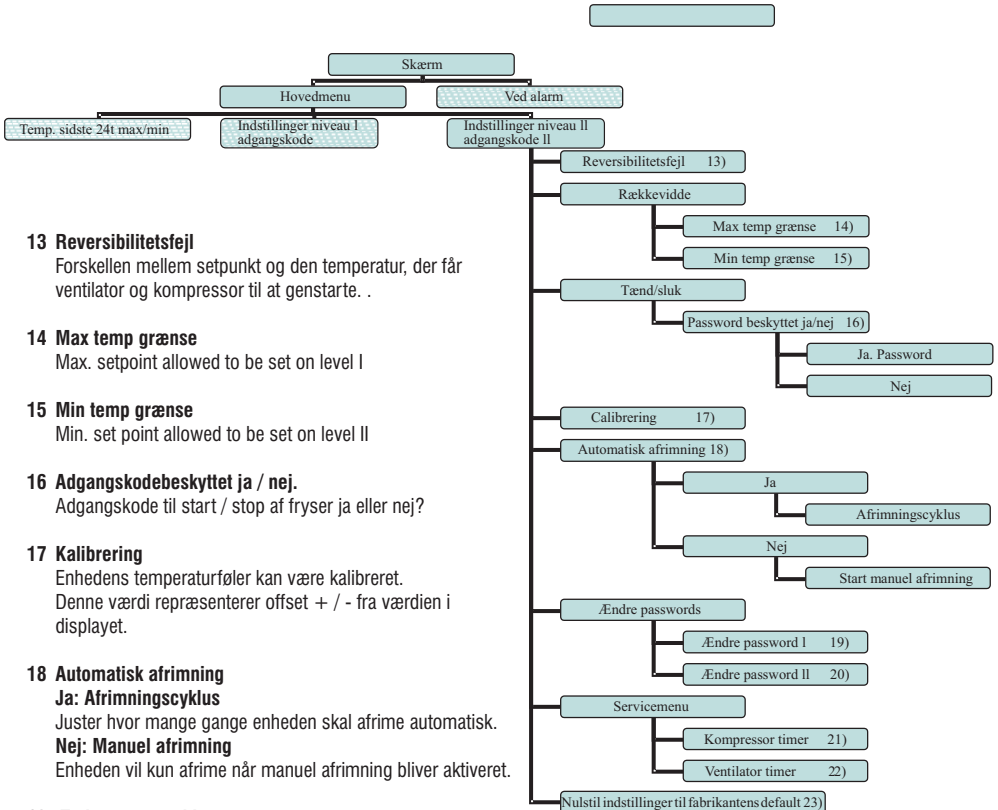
Skærm

Hovedmenu

Ved alarm

Temp. sidste 24t max/min

Indstillinger niveau l adgangskode

Indstillinger niveau ll adgangskode ll

Reversibilitetsfejl 13)

Rækkevidde

Max temp grænse 14)

Min temp grænse 15)

Tænd/sluk

Password beskyttet ja/nej 16)

Ja. Password

Nej

Calibrering 17)

Automatisk afrimning 18)

Ja

Afrimningscyklus

Nej

Start manuel afrimning

Ændre passwords

Ændre password l 19)

Ændre password ll 20)

Servicemenu

Kompressor timer 21)

Ventilator timer 22)

Nulstil indstillinger til fabrikantens default 23)

**13 Reversibilitetsfejl**
Forskellen mellem setpunkt og den temperatur, der får ventilator og kompressor til at genstarte. .

**14 Max temp grænse**
Max. setpoint allowed to be set on level I

**15 Min temp grænse**
Min. set point allowed to be set on level II

**16 Adgangskodebeskyttet ja / nej.**
Adgangskode til start / stop af fryser ja eller nej?

**17 Kalibrering**
Enhedens temperaturføler kan være kalibreret. Denne værdi repræsenterer offset + / - fra værdien i displayet.

**18 Automatisk afrimning**
**Ja: Afrimningscyklus**
Juster hvor mange gange enheden skal afrime automatisk.
**Nej: Manuel afrimning**
Enheden vil kun afrime når manuel afrimning bliver aktiveret.